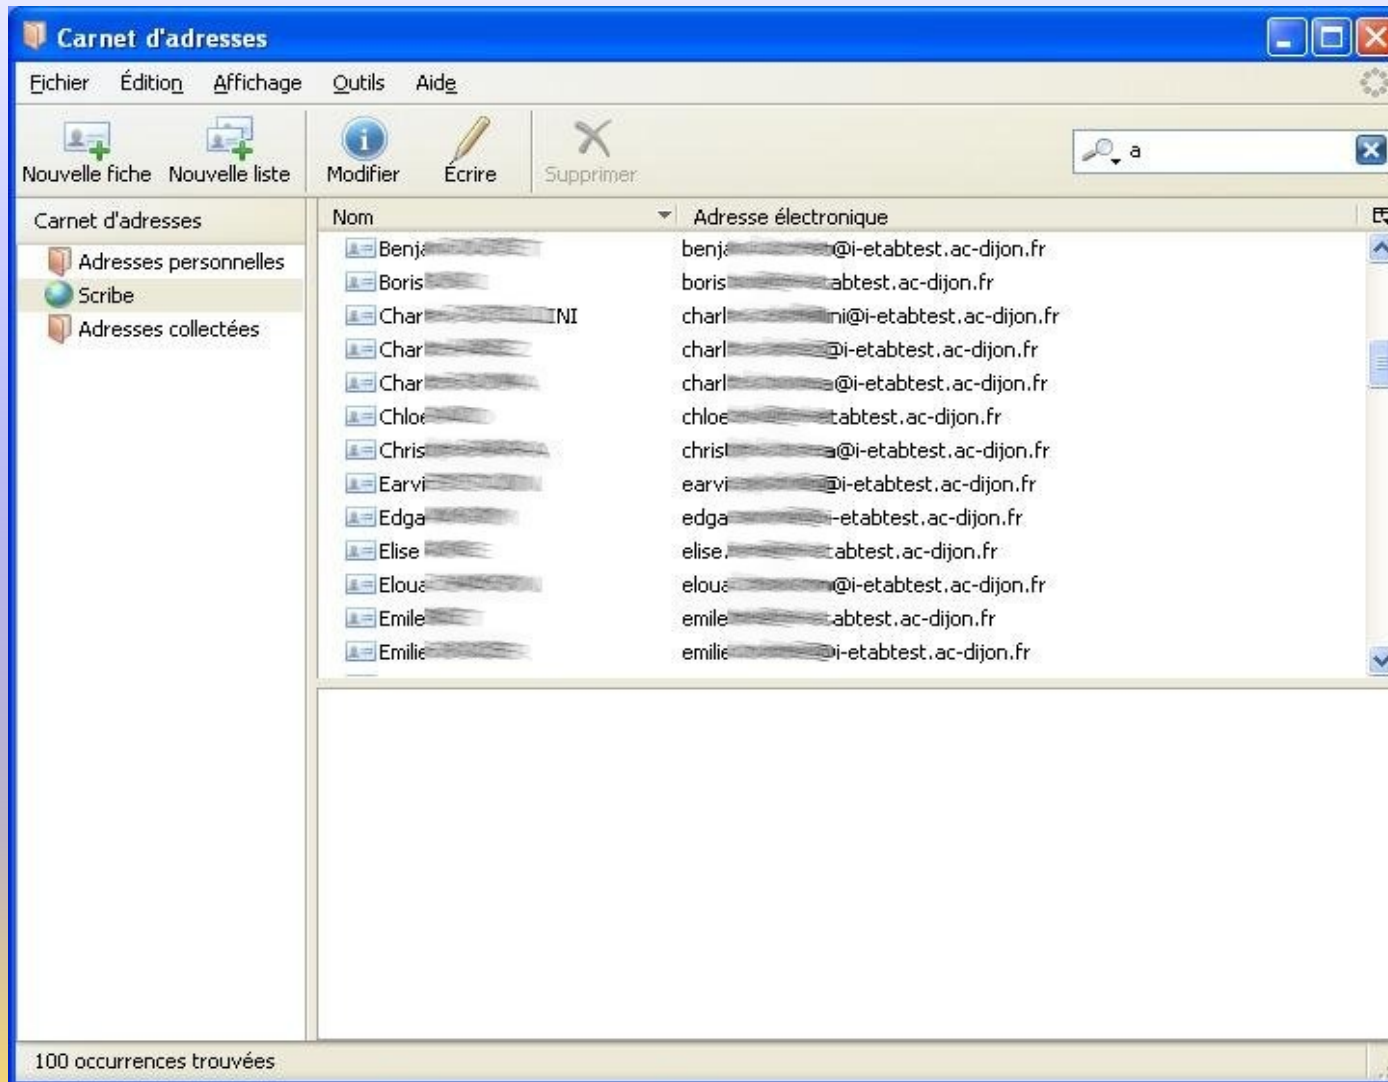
Carnet d'adresses

Fichier Édition Affichage Outils Aide

Nouvelle fiche Nouvelle liste Modifier Écrire Supprimer

a

Carnet d'adresses
Adresses personnelles
Scribe
Adresses collectées

| Nom | Adresse électronique |
|---|---|
| Benj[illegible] | benj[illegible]@i-etabtest.ac-dijon.fr |
| Boris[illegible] | boris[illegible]abtest.ac-dijon.fr |
| Char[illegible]NI | charl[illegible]ni@i-etabtest.ac-dijon.fr |
| Char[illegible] | charl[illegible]@i-etabtest.ac-dijon.fr |
| Char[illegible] | charl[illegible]@i-etabtest.ac-dijon.fr |
| Chloe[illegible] | chloe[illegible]tabtest.ac-dijon.fr |
| Chris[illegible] | christ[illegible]a@i-etabtest.ac-dijon.fr |
| Earvi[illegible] | earvi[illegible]@i-etabtest.ac-dijon.fr |
| Edga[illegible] | edga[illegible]-etabtest.ac-dijon.fr |
| Elise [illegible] | elise.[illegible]abtest.ac-dijon.fr |
| Eloua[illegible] | eloua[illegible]@i-etabtest.ac-dijon.fr |
| Emile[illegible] | emile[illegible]abtest.ac-dijon.fr |
| Emilie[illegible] | emilie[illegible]@i-etabtest.ac-dijon.fr |

100 occurrences trouvées